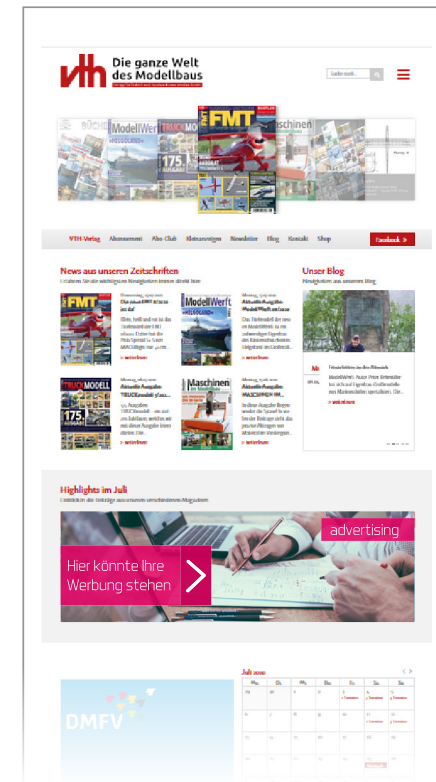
vth Die ganze Welt des Modellbaus

Suche nach...

FMT
ModellWerft
TRUCKMODELL
175 AUSGABE
Maschinen

VTH-Verlag Abonnement Abo-Club Kleinanzeigen Newsletter Blog Kontakt Shop Facebook »

News aus unseren Zeitschriften

ModellWerft
TRUCKMODELL
175 AUSGABE
Maschinen

» weiterlesen
» weiterlesen
» weiterlesen
» weiterlesen

Unser Blog

» weiterlesen

Highlights im Juli

advertising

Hier könnte Ihre Werbung stehen

DMFV

Juli